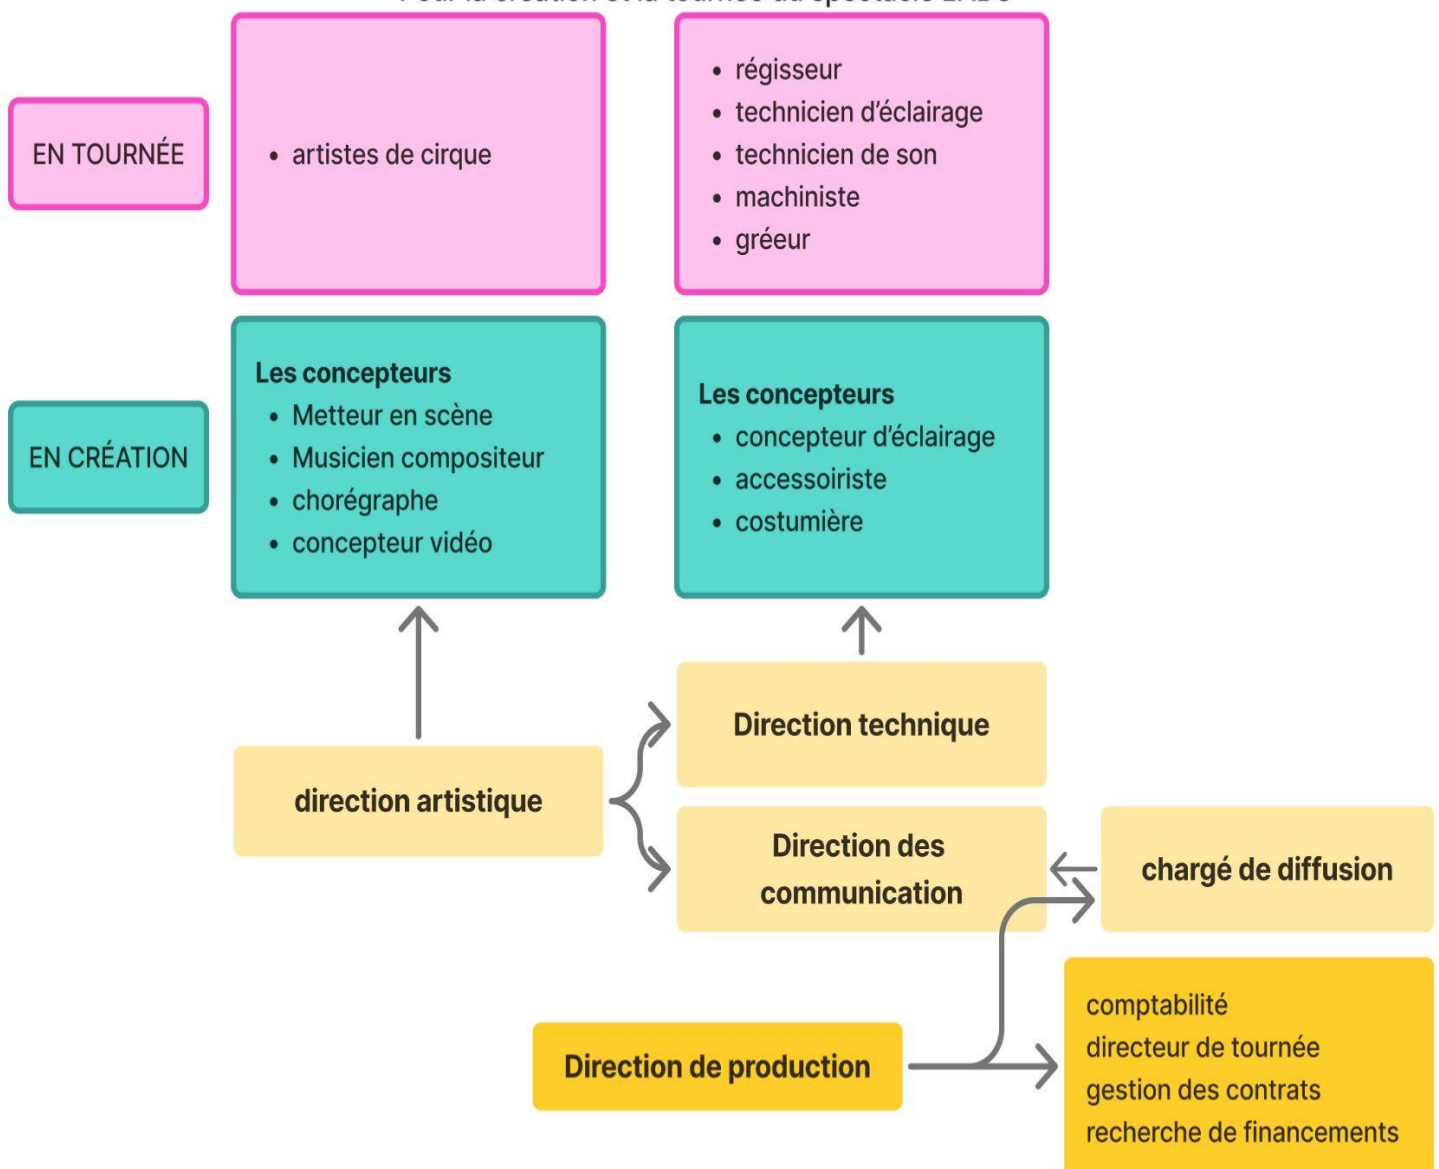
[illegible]

EN TOURNÉE

• artistes de cirque

• régisseur
• technicien d'éclairage
• technicien de son
• machiniste
• gréeur

EN CRÉATION

Les concepteurs
• Metteur en scène
• Musicien compositeur
• chorégraphe
• concepteur vidéo

Les concepteurs
• concepteur d'éclairage
• accessoiriste
• costumière

direction artistique

Direction technique

Direction des communication

chargé de diffusion

Direction de production

comptabilité
directeur de tournée
gestion des contrats
recherche de financements